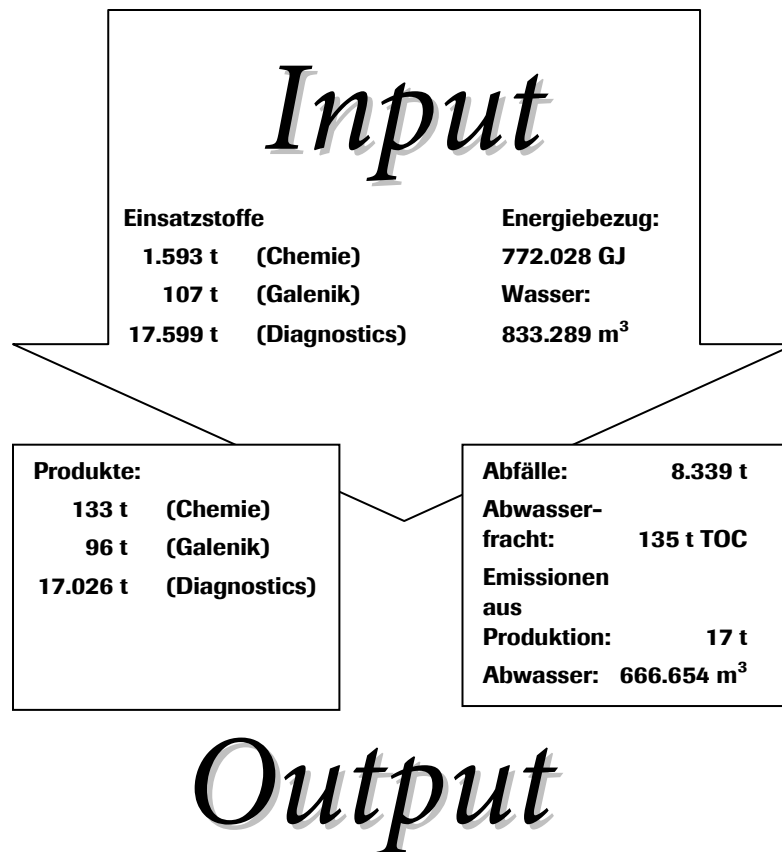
Input

Einsatzstoffe
1.593 t (Chemie)
107 t (Galenik)
17.599 t (Diagnostics)

Energiebezug:
772.028 GJ
Wasser:
833.289 m$^3$

Produkte:
133 t (Chemie)
96 t (Galenik)
17.026 t (Diagnostics)

Abfälle: 8.339 t
Abwasserfracht: 135 t TOC
Emissionen aus Produktion: 17 t
Abwasser: 666.654 m$^3$

Output